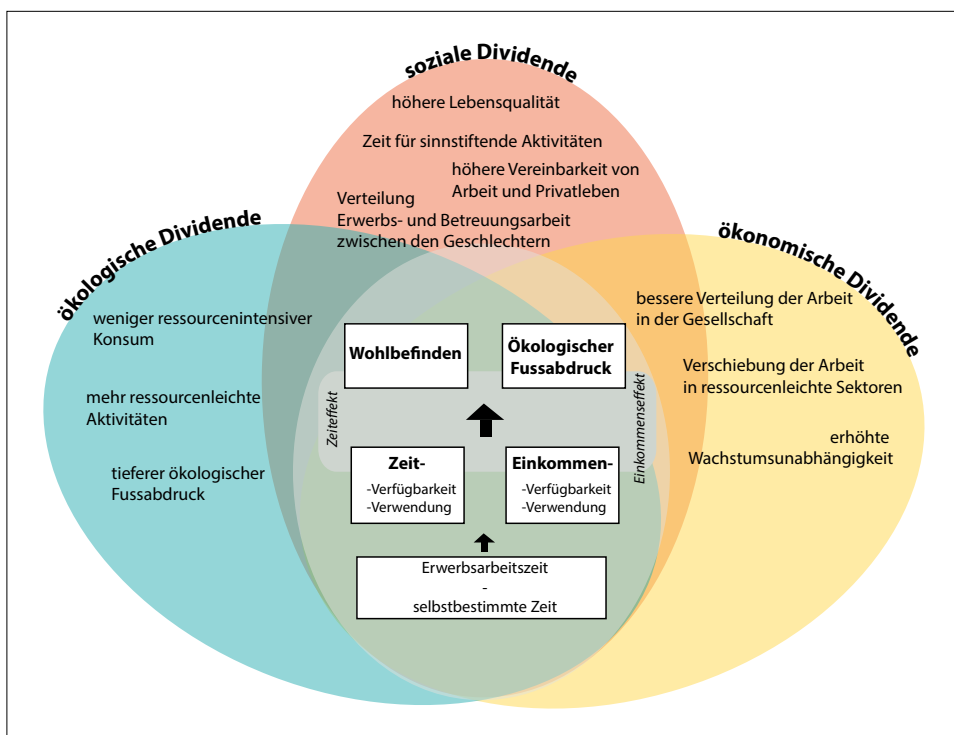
soziale Dividende

höhere Lebensqualität

Zeit für sinnstiftende Aktivitäten

höhere Vereinbarkeit von Arbeit und Privatleben

Verteilung Erwerbs- und Betreuungsarbeit zwischen den Geschlechtern

ökologische Dividende

weniger ressourcenintensiver Konsum

mehr ressourcenleichte Aktivitäten

tieferer ökologischer Fussabdruck

ökonomische Dividende

bessere Verteilung der Arbeit in der Gesellschaft

Verschiebung der Arbeit in ressourcenleichte Sektoren

erhöhte Wachstumsunabhängigkeit

Wohlbefinden

Ökologischer Fussabdruck

Zeiteffekt

Einkommenseffekt

Zeit-
-Verfügbarkeit
-Verwendung

Einkommen-
-Verfügbarkeit
-Verwendung

Erwerbsarbeitszeit
-
selbstbestimmte Zeit